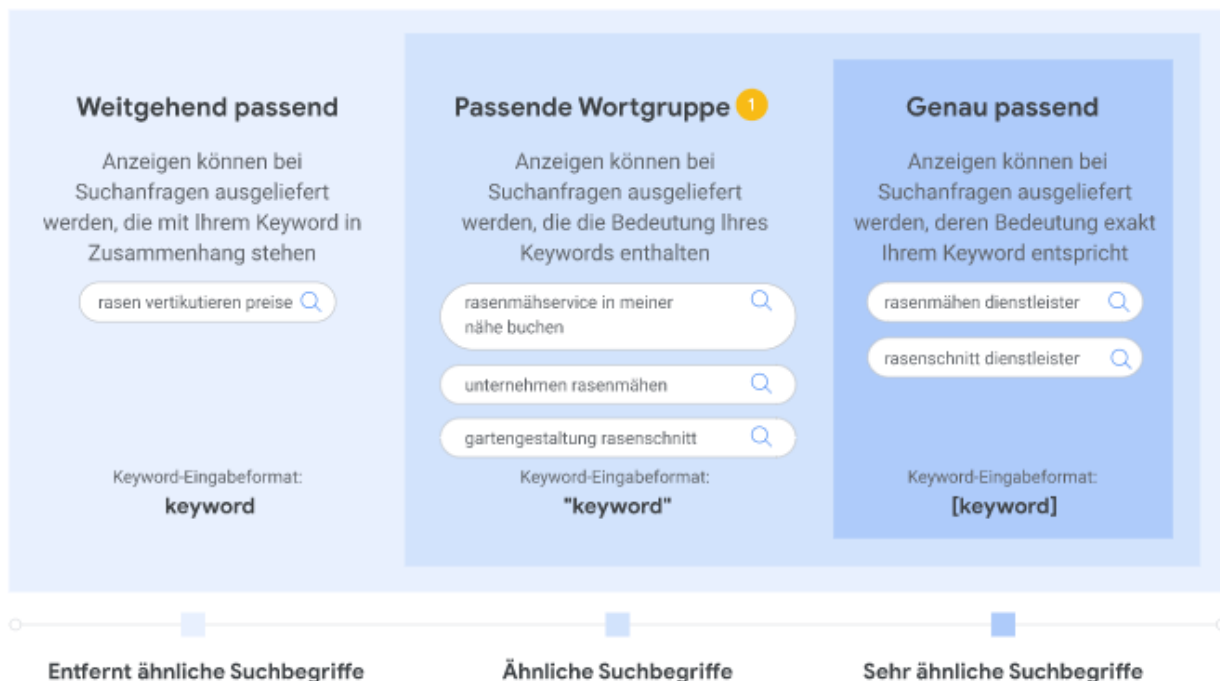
Weitgehend passend

Anzeigen können bei Suchanfragen ausgeliefert werden, die mit Ihrem Keyword in Zusammenhang stehen

rasen vertikutieren preise

Keyword-Eingabeformat:
keyword

Passende Wortgruppe 1

Anzeigen können bei Suchanfragen ausgeliefert werden, die die Bedeutung Ihres Keywords enthalten

rasenmähservice in meiner nähe buchen

unternehmen rasenmähen

gartengestaltung rasenschnitt

Keyword-Eingabeformat:
"keyword"

Genau passend

Anzeigen können bei Suchanfragen ausgeliefert werden, deren Bedeutung exakt Ihrem Keyword entspricht

rasenmähen dienstleister

rasenschnitt dienstleister

Keyword-Eingabeformat:
[keyword]

Entfernt ähnliche Suchbegriffe

Ähnliche Suchbegriffe

Sehr ähnliche Suchbegriffe